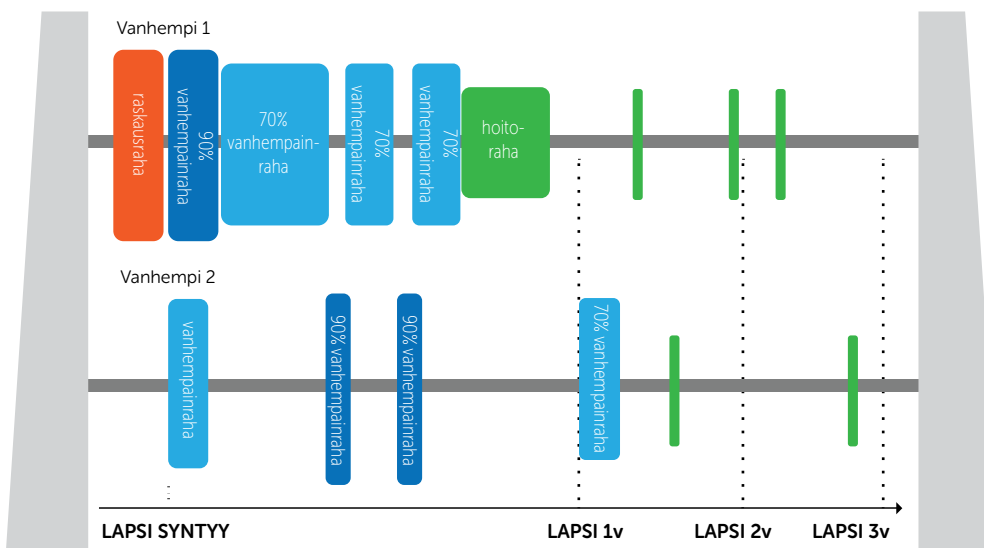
Vanhempi 1

raskausraha

90% vanhempainraha

70% vanhempainraha

70% vanhempainraha

70% vanhempainraha

hoitoraha

Vanhempi 2

vanhempainraha

90% vanhempainraha

90% vanhempainraha

70% vanhempainraha

LAPSI SYNTYY

LAPSI 1v

LAPSI 2v

LAPSI 3v